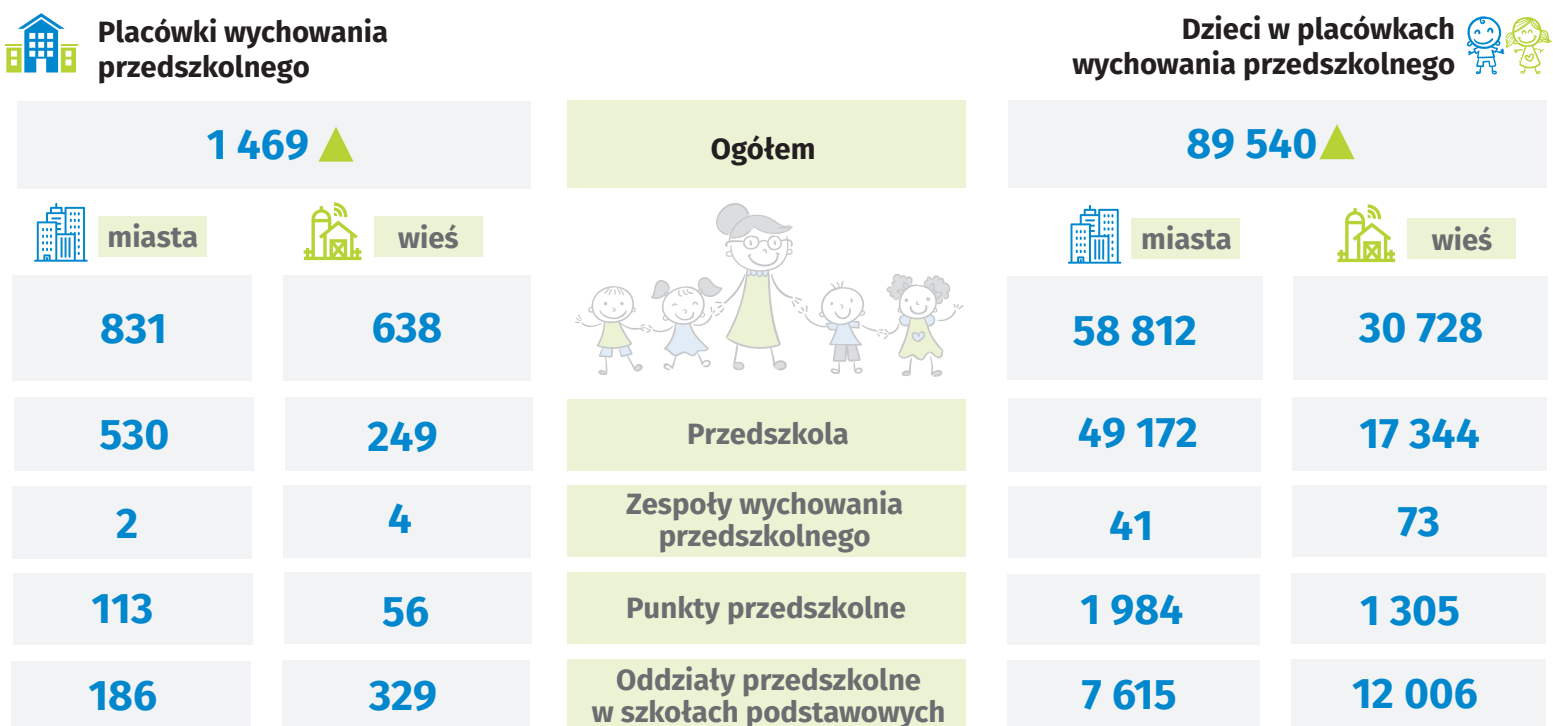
Placówki wychowania przedszkolnego

Dzieci w placówkach wychowania przedszkolnego

| 1 469 ▲ | | Ogółem | 89 540 ▲ | |
|---|---|---|---|---|
| miasta | wieś | | miasta | wieś |
| 831 | 638 | | 58 812 | 30 728 |
| 530 | 249 | Przedszkola | 49 172 | 17 344 |
| 2 | 4 | Zespoły wychowania przedszkolnego | 41 | 73 |
| 113 | 56 | Punkty przedszkolne | 1 984 | 1 305 |
| 186 | 329 | Oddziały przedszkolne w szkołach podstawowych | 7 615 | 12 006 |